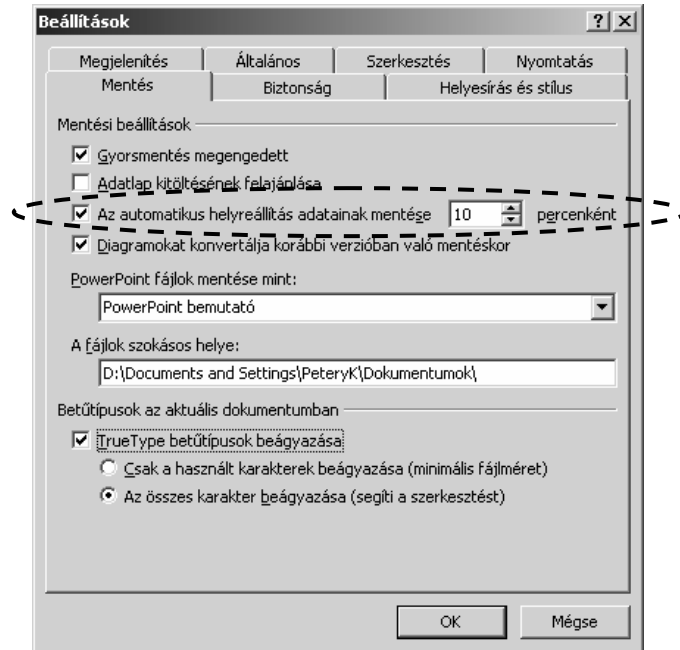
Beállítások ? X

Megjelenítés | Általános | Szerkesztés | Nyomtatás
Mentés | Biztonság | Helyesírás és stílus

Mentési beállítások

Gyorsmentés megengedett
Adatlap kitöltésének felajánlása
Az automatikus helyreállítás adatainak mentése 10 percenként
Diagramokat konvertálja korábbi verzióban való mentéskor

PowerPoint fájlok mentése mint:
PowerPoint bemutató

A fájlok szokásos helye:
D:\Documents and Settings\PeteryK\Dokumentumok\

Betűtípusok az aktuális dokumentumban

TrueType betűtípusok beágyazása
Csak a használt karakterek beágyazása (minimális fájlméret)
Az összes karakter beágyazása (segíti a szerkesztést)

OK Mégse